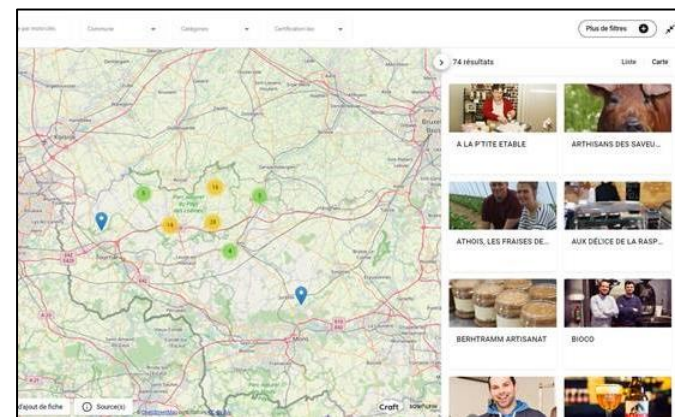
par mots-clés
Commune
Catégories
Certifications
Plus de filtres
74 résultats
Liste
Carte
5
15
3
14
23
4
A LA P'TITE ETABLE
ARTHISANS DES SAVEU...
ATHOIS, LES FRAISES DE...
AUX DÉLICE DE LA RASP...
BERHTRAMM ARTISANAT
BIOCO
d'ajout de fiche
Source(s)
Craft